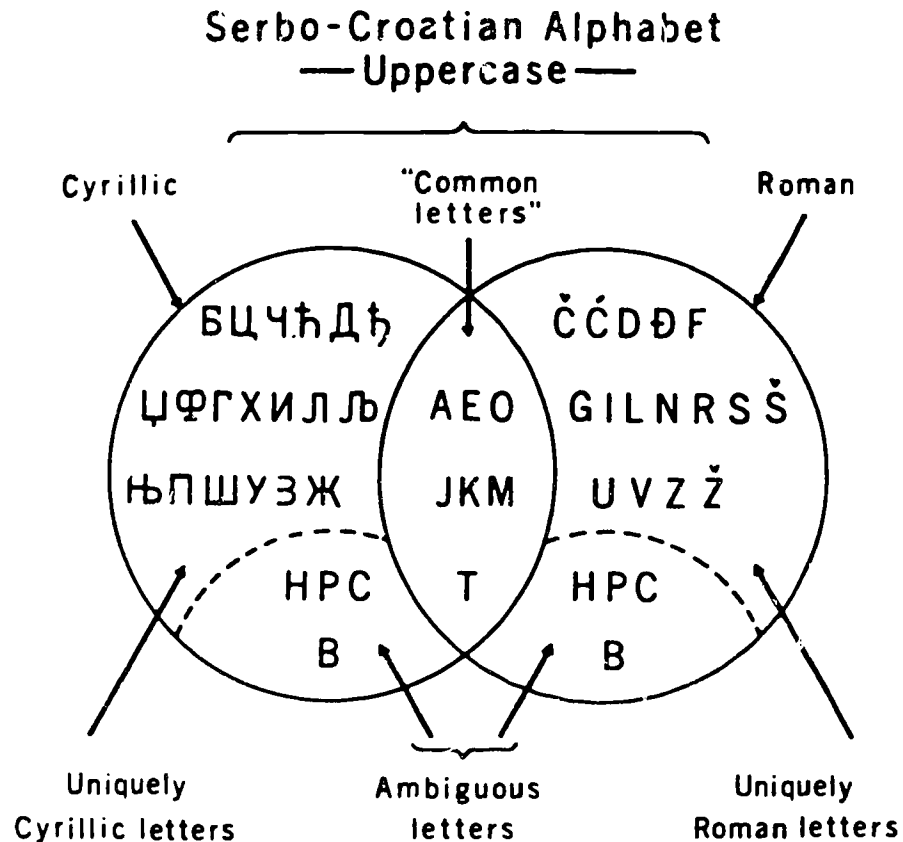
Serbo-Croatian Alphabet
—Uppercase—

Cyrillic

"Common letters"

Roman

БЦЧЋДЂ

ЏФГХИЛЉ

ЊПШУЗЖ

AEO

JKM

ČĆDĐF

GILNRSŠ

UVZŽ

HPC

B

T

HPC

B

Uniquely Cyrillic letters

Ambiguous letters

Uniquely Roman letters